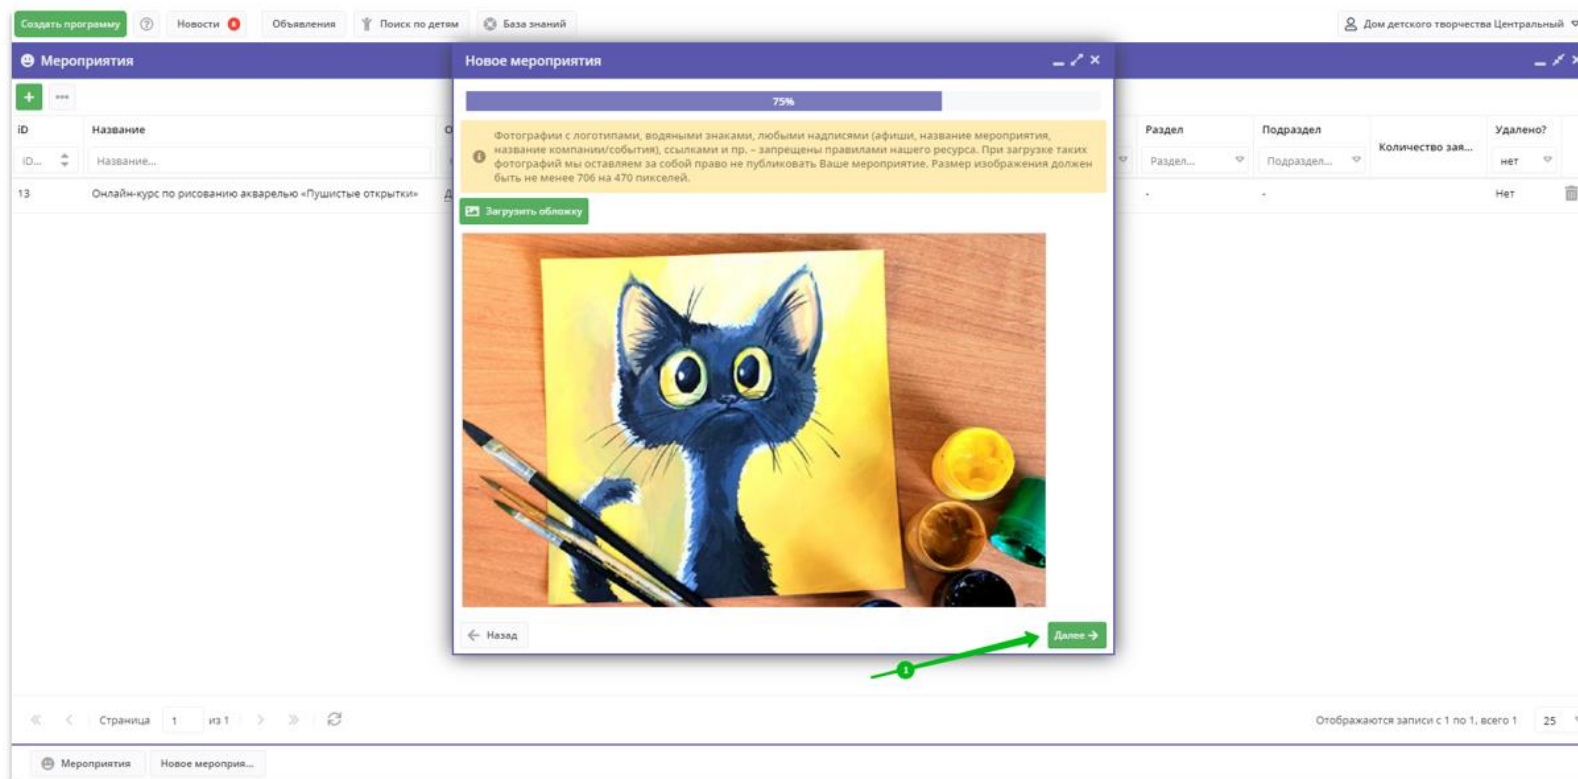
Создать программу ? Новости 0 Объявления Поиск по детям База знаний Дом детского творчества Центральный

Мероприятия

iD | Название | | Раздел | Подраздел | Количество зая... | Удалено?
ID... | Название... | | Раздел... | Подраздел... | | нет
13 | Онлайн-курс по рисованию акварелью «Пушистые открытки» | | - | - | | Нет

Новое мероприятия

75%

Фотографии с логотипами, водяными знаками, любыми надписями (афиши, название мероприятия, название компании/события), ссылками и пр. – запрещены правилами нашего ресурса. При загрузке таких фотографий мы оставляем за собой право не публиковать Ваше мероприятие. Размер изображения должен быть не менее 706 на 470 пикселей.

Загрузить обложку

Назад

Далее

1

Страница 1 из 1

Отображаются записи с 1 по 1, всего 1 25

Мероприятия Новое мероприя...